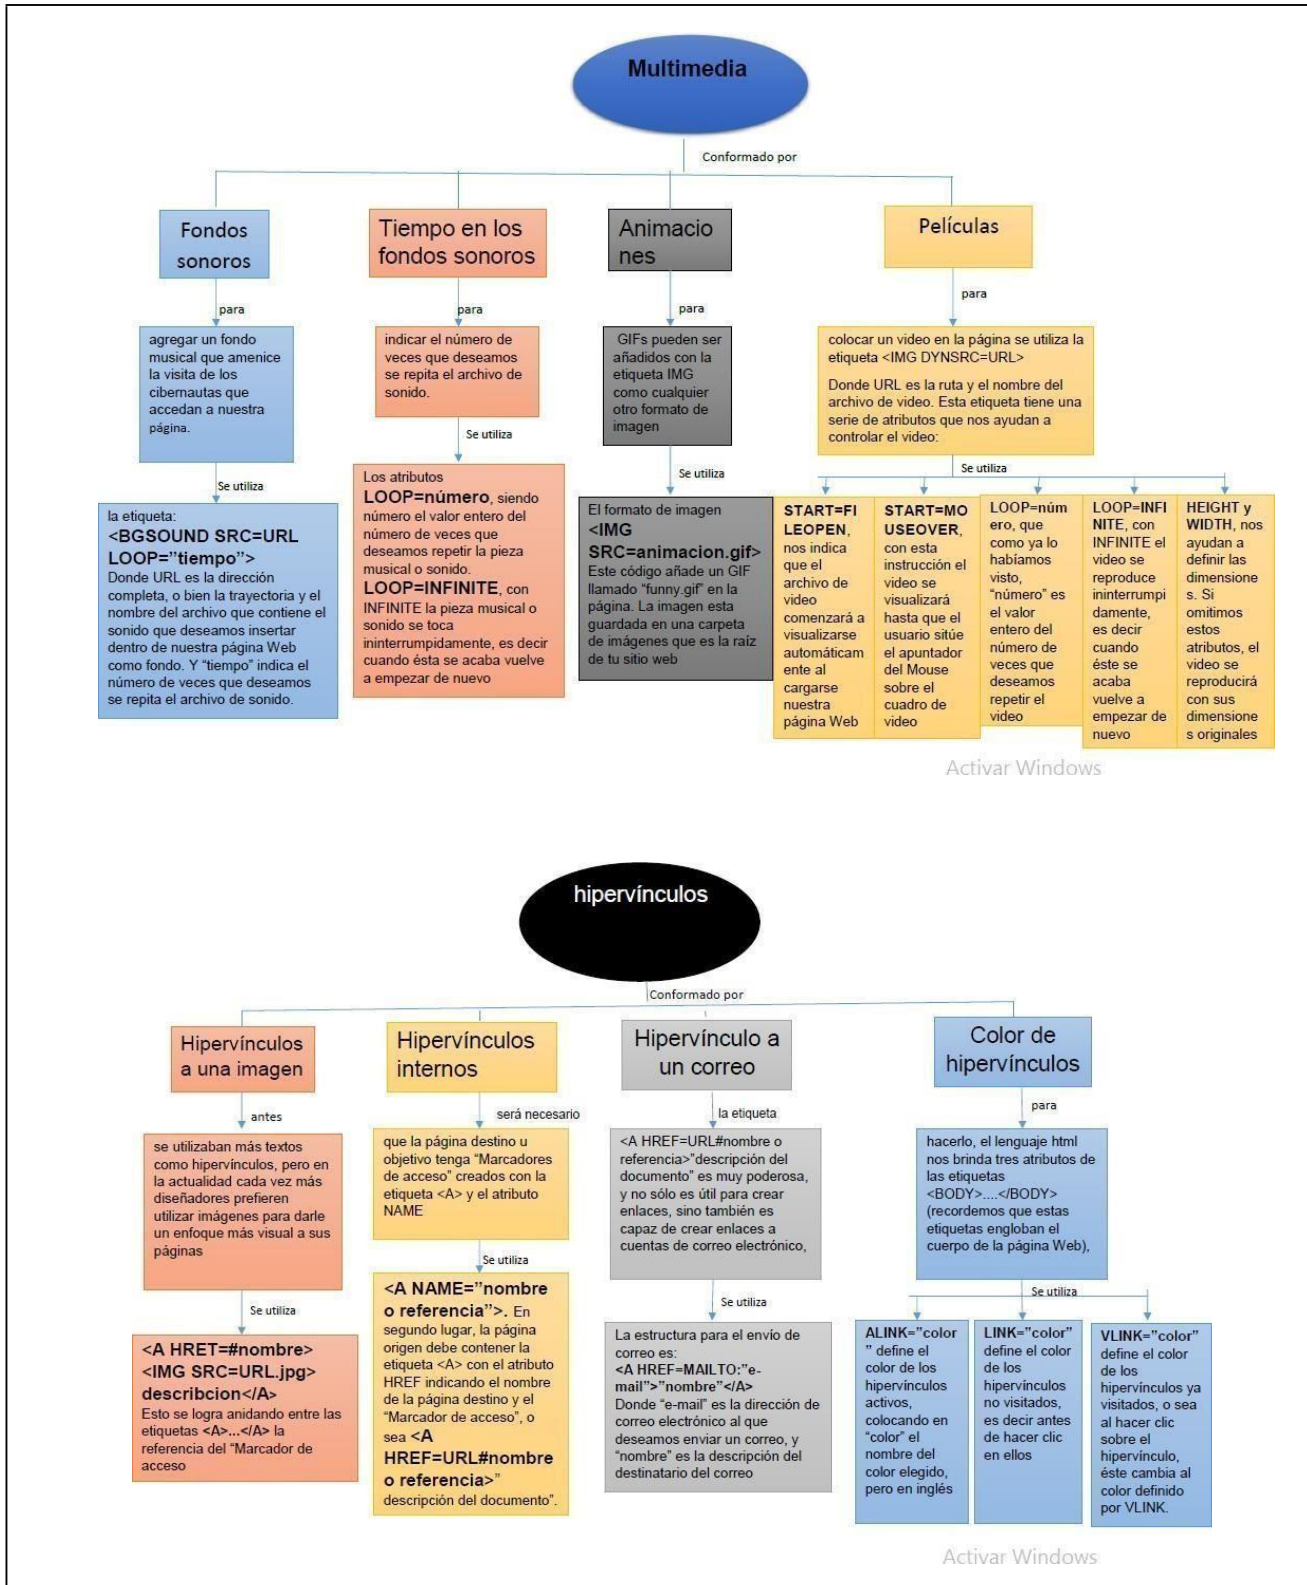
Multimedia

Conformado por

Fondos sonoros

para

agregar un fondo musical que amenice la visita de los cibernautas que accedan a nuestra página.

Se utiliza

la etiqueta: <BGSOUND SRC=URL LOOP="tiempo"> Donde URL es la dirección completa, o bien la trayectoria y el nombre del archivo que contiene el sonido que deseamos insertar dentro de nuestra página Web como fondo. Y "tiempo" indica el número de veces que deseamos se repita el archivo de sonido.

Tiempo en los fondos sonoros

para

indicar el número de veces que deseamos se repita el archivo de sonido.

Se utiliza

Los atributos LOOP=número, siendo número el valor entero del número de veces que deseamos repetir la pieza musical o sonido. LOOP=INFINITE, con INFINITE la pieza musical o sonido se toca ininterrumpidamente, es decir cuando ésta se acaba vuelve a empezar de nuevo

Animaciones

para

GIFs pueden ser añadidos con la etiqueta IMG como cualquier otro formato de imagen

Se utiliza

El formato de imagen <IMG SRC=animacion.gif> Este código añade un GIF llamado "funny.gif" en la página. La imagen esta guardada en una carpeta de imágenes que es la raíz de tu sitio web

Películas

para

colocar un video en la página se utiliza la etiqueta <IMG DYNSRC=URL>

Donde URL es la ruta y el nombre del archivo de video. Esta etiqueta tiene una serie de atributos que nos ayudan a controlar el video:

Se utiliza

START=FILEOPEN, nos indica que el archivo de video comenzará a visualizarse automáticamente al cargarse nuestra página Web

START=MOUSEOVER, con esta instrucción el video se visualizará hasta que el usuario sitúe el apuntador del Mouse sobre el cuadro de video

LOOP=número, que como ya lo habíamos visto, "número" es el valor entero del número de veces que deseamos repetir el video

LOOP=INFINITE, con INFINITE el video se reproduce ininterrumpidamente, es decir cuando éste se acaba vuelve a empezar de nuevo

HEIGHT y WIDTH, nos ayudan a definir las dimensiones. Si omitimos estos atributos, el video se reproducirá con sus dimensiones originales

Activar Windows

hipervínculos

Conformado por

Hipervínculos a una imagen

antes

se utilizaban más textos como hipervínculos, pero en la actualidad cada vez más diseñadores prefieren utilizar imágenes para darle un enfoque más visual a sus páginas

Se utiliza

<A HRET=#nombre> <IMG SRC=URL.jpg> describcion</A> Esto se logra anidando entre las etiquetas <A>...</A> la referencia del "Marcador de acceso

Hipervínculos internos

será necesario

que la página destino u objetivo tenga "Marcadores de acceso" creados con la etiqueta <A> y el atributo NAME

Se utiliza

<A NAME="nombre o referencia">. En segundo lugar, la página origen debe contener la etiqueta <A> con el atributo HREF indicando el nombre de la página destino y el "Marcador de acceso", o sea <A HREF=URL#nombre o referencia>" descripción del documento".

Hipervínculo a un correo

la etiqueta

<A HREF=URL#nombre o referencia>"descripción del documento" es muy poderosa, y no sólo es útil para crear enlaces, sino también es capaz de crear enlaces a cuentas de correo electrónico,

Se utiliza

La estructura para el envío de correo es: <A HREF=MAILTO:"e-mail">"nombre"</A> Donde "e-mail" es la dirección de correo electrónico al que deseamos enviar un correo, y "nombre" es la descripción del destinatario del correo

Color de hipervínculos

para

hacerlo, el lenguaje html nos brinda tres atributos de las etiquetas <BODY>....</BODY> (recordemos que estas etiquetas engloban el cuerpo de la página Web),

Se utiliza

ALINK="color" define el color de los hipervínculos activos, colocando en "color" el nombre del color elegido, pero en inglés

LINK="color" define el color de los hipervínculos no visitados, es decir antes de hacer clic en ellos

VLINK="color" define el color de los hipervínculos ya visitados, o sea al hacer clic sobre el hipervínculo, éste cambia al color definido por VLINK.

Activar Windows